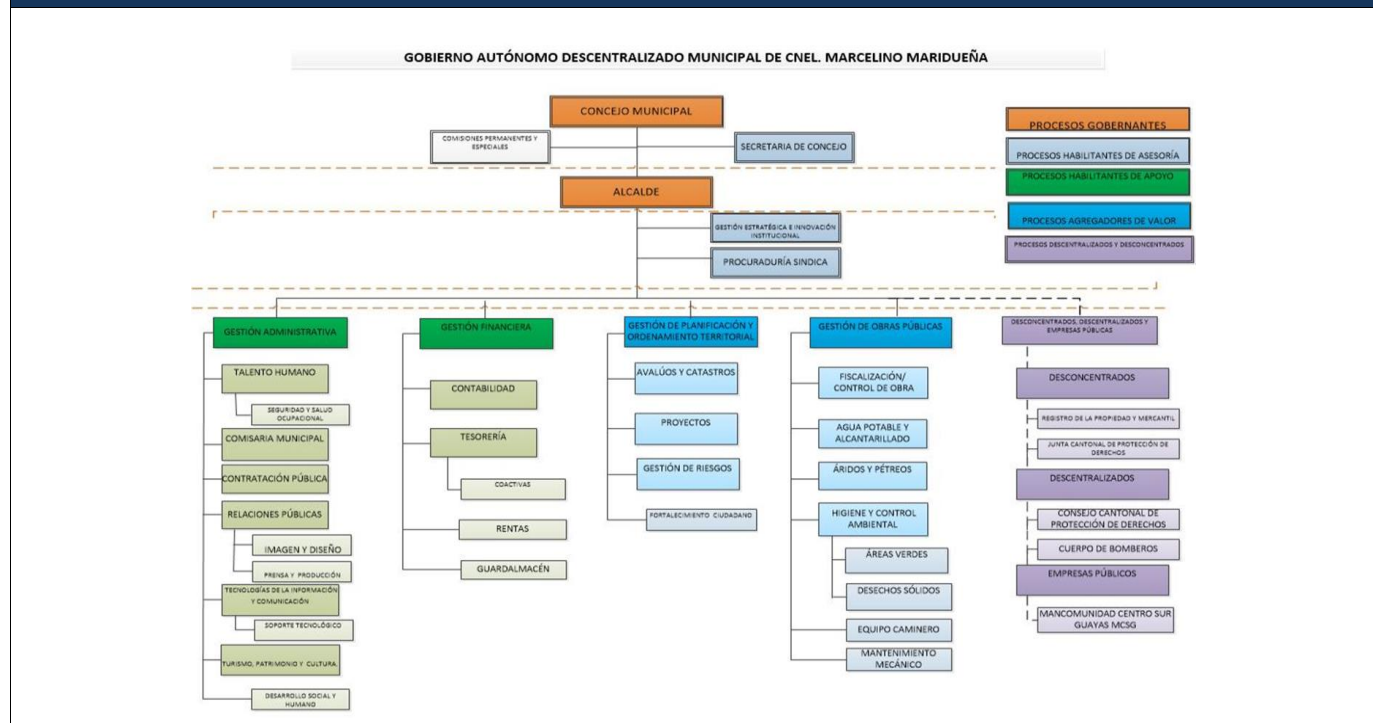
GOBIERNO AUTÓNOMO DESCENTRALIZADO MUNICIPAL DE CNEL. MARCELINO MARIDUEÑA

CONCEJO MUNICIPAL

COMISIONES PERMANENTES Y ESPECIALES

SECRETARIA DE CONCEJO

ALCALDE

GESTIÓN ESTRATÉGICA E INNOVACIÓN INSTITUCIONAL

PROCURADURÍA SINDICA

PROCESOS GOBERNANTES

PROCESOS HABILITANTES DE ASESORÍA

PROCESOS HABILITANTES DE APOYO

PROCESOS AGREGADORES DE VALOR

PROCESOS DESCENTRALIZADOS Y DESCONCENTRADOS

GESTIÓN ADMINISTRATIVA

TALENTO HUMANO

SEGURIDAD Y SALUD OCUPACIONAL

COMISARIA MUNICIPAL

CONTRATACIÓN PÚBLICA

RELACIONES PÚBLICAS

IMAGEN Y DISEÑO

PRENSA Y PRODUCCIÓN

TECNOLOGÍAS DE LA INFORMACIÓN Y COMUNICACIÓN

SOPORTE TECNOLÓGICO

TURISMO, PATRIMONIO Y CULTURA.

DESARROLLO SOCIAL Y HUMANO

GESTIÓN FINANCIERA

CONTABILIDAD

TESORERÍA

COACTIVAS

RENTAS

GUARDALMACÉN

GESTIÓN DE PLANIFICACIÓN Y ORDENAMIENTO TERRITORIAL

AVALÚOS Y CATASTROS

PROYECTOS

GESTIÓN DE RIESGOS

FORTALECIMIENTO CIUDADANO

GESTIÓN DE OBRAS PÚBLICAS

FISCALIZACIÓN/ CONTROL DE OBRA

AGUA POTABLE Y ALCANTARILLADO

ÁRIDOS Y PÉTREOS

HIGIENE Y CONTROL AMBIENTAL

ÁREAS VERDES

DESECHOS SÓLIDOS

EQUIPO CAMINERO

MANTENIMIENTO MECÁNICO

DESCONCENTRADOS, DESCENTRALIZADOS Y EMPRESAS PÚBLICAS

DESCONCENTRADOS

REGISTRO DE LA PROPIEDAD Y MERCANTIL

JUNTA CANTONAL DE PROTECCIÓN DE DERECHOS

DESCENTRALIZADOS

CONSEJO CANTONAL DE PROTECCIÓN DE DERECHOS

CUERPO DE BOMBEROS

EMPRESAS PÚBLICOS

MANCOMUNIDAD CENTRO SUR GUAYAS MCSG